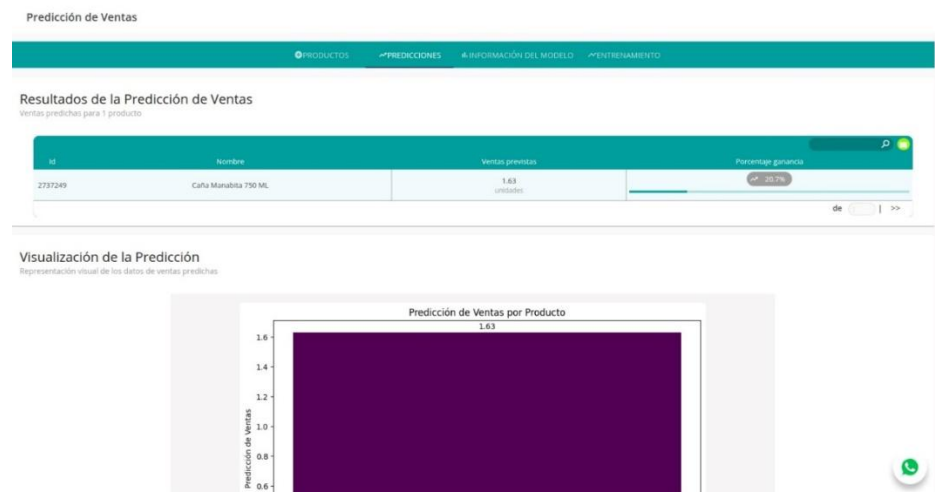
Predicción de Ventas

PRODUCTOS PREDICCIONES INFORMACIÓN DEL MODELO ENTRENAMIENTO

Resultados de la Predicción de Ventas
Ventas predichas para 1 producto

| Id | Nombre | Ventas previstas | Porcentaje ganancia |
|---|---|---|---|
| 2737249 | Caña Manabita 750 ML | 1.63 unidades | 20.7% |

de | >>

Visualización de la Predicción
Representación visual de los datos de ventas predichas

Predicción de Ventas por Producto

1.63

1.6
1.4
1.2
1.0
0.8
0.6

Predicción de Ventas